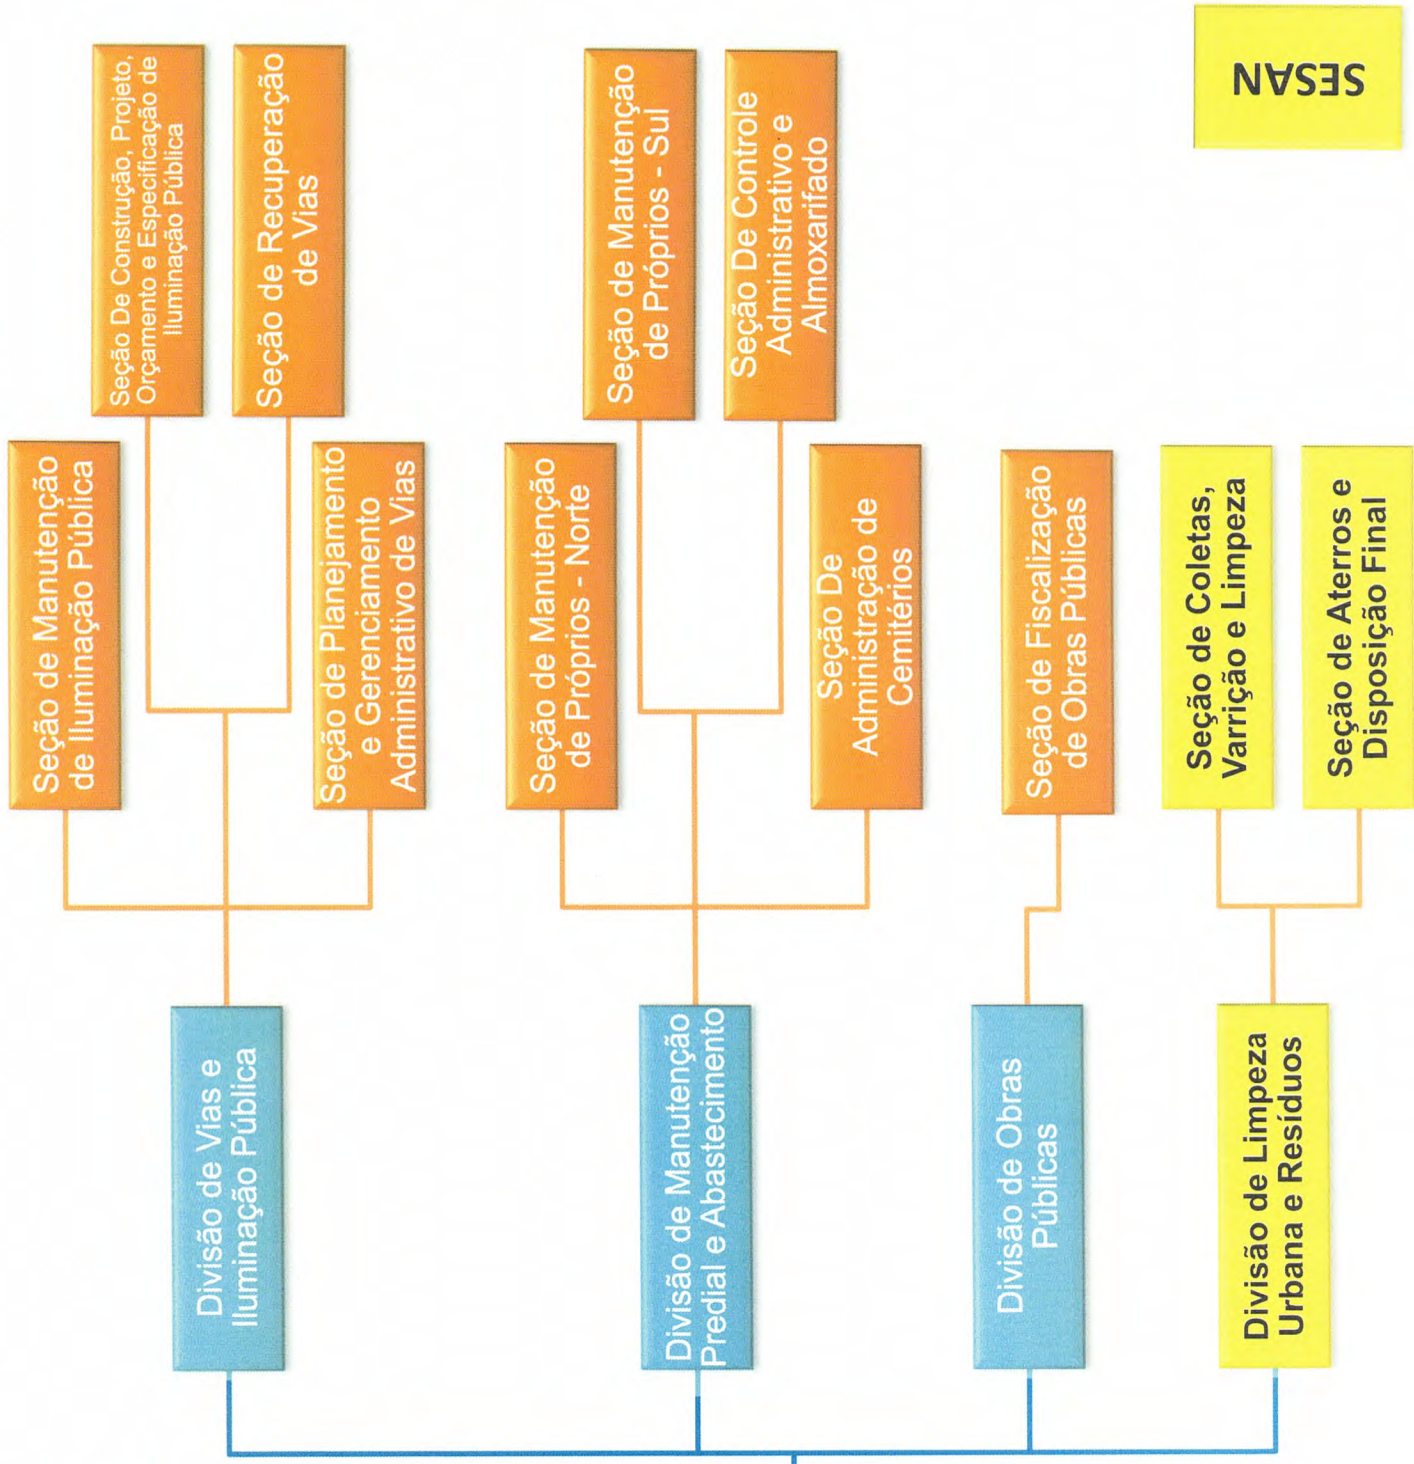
SESAN

Divisão de Vias e Iluminação Pública

Seção de Manutenção de Iluminação Pública

Seção De Construção, Projeto, Orçamento e Especificação de Iluminação Pública

Seção de Recuperação de Vias

Seção de Planejamento e Gerenciamento Administrativo de Vias

Divisão de Manutenção Predial e Abastecimento

Seção de Manutenção de Próprios - Norte

Seção de Manutenção de Próprios - Sul

Seção De Controle Administrativo e Almoxarifado

Seção De Administração de Cemitérios

Divisão de Obras Públicas

Seção de Fiscalização de Obras Públicas

Divisão de Limpeza Urbana e Resíduos

Seção de Coletas, Varrição e Limpeza

Seção de Aterros e Disposição Final